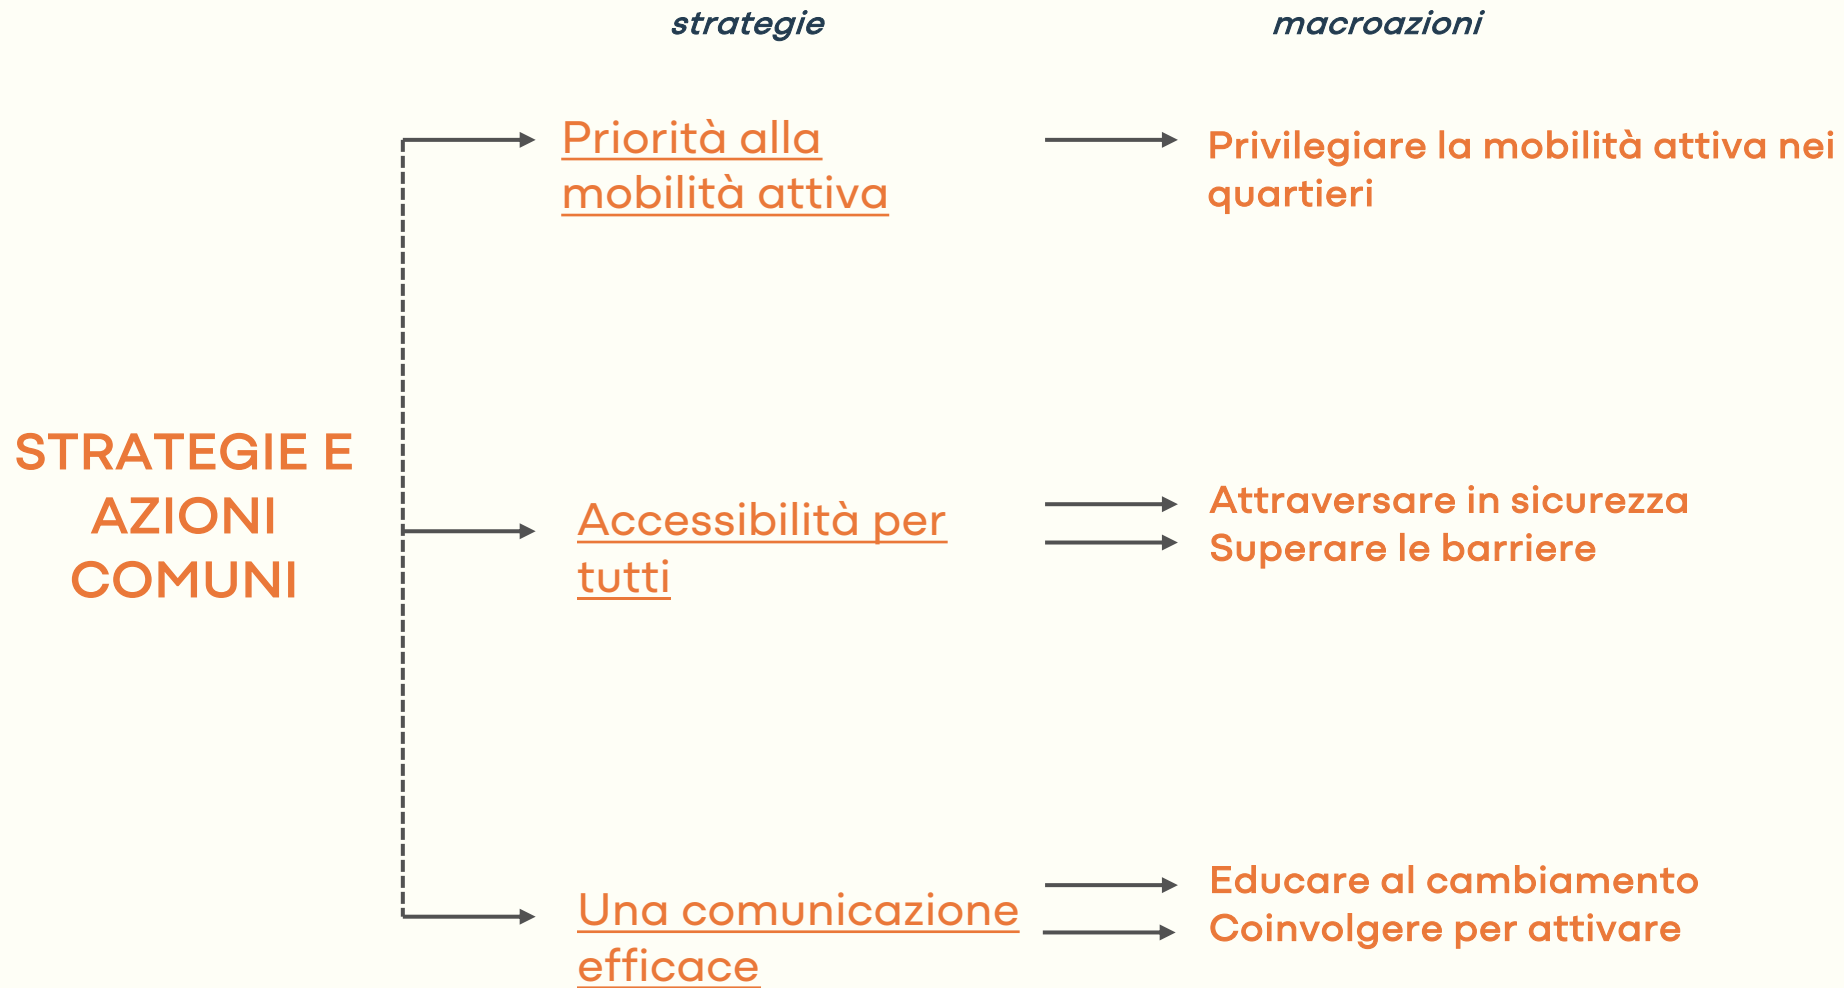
strategie

macroazioni

STRATEGIE E AZIONI COMUNI

Priorità alla mobilità attiva

Privilegiare la mobilità attiva nei quartieri

Accessibilità per tutti

Attraversare in sicurezza
Superare le barriere

Una comunicazione efficace

Educare al cambiamento
Coinvolgere per attivare